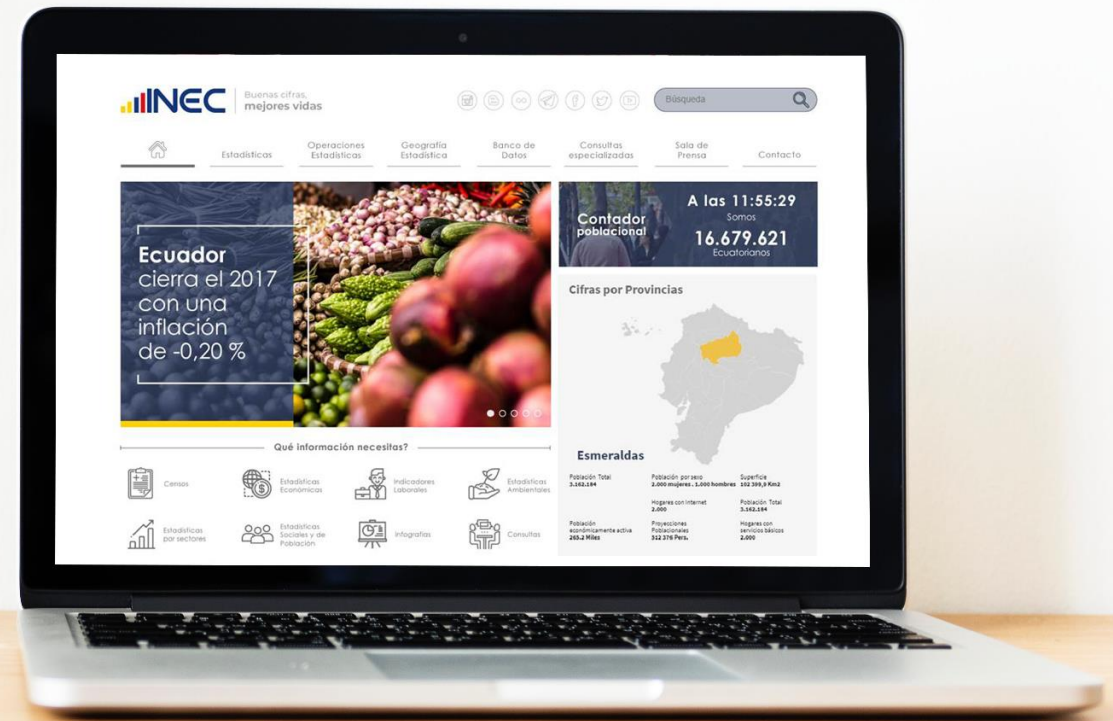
INEC Buenas cifras, mejores vidas

Búsqueda

Estadísticas
Operaciones Estadísticas
Geografía Estadística
Banco de Datos
Consultas especializadas
Sala de Prensa
Contacto

Ecuador cierra el 2017 con una inflación de -0,20 %

Contador poblacional
A las 11:55:29
Somos
16.679.621
Ecuatorianos

Cifras por Provincias

Esmeraldas

Población Total
3.162.184

Población por sexo
2.000 mujeres . 1.000 hombres

Superficie
102 399,9 Km2

Hogares con internet
2.000

Población Total
3.162.184

Población económicamente activa
265.2 Miles

Proyecciones Poblacionales
312 376 Pers.

Hogares con servicios básicos
2.000

Qué información necesitas?

Censos
Estadísticas Económicas
Indicadores Laborales
Estadísticas Ambientales
Estadísticas por sectores
Estadísticas Sociales y de Población
Infografías
Consultas